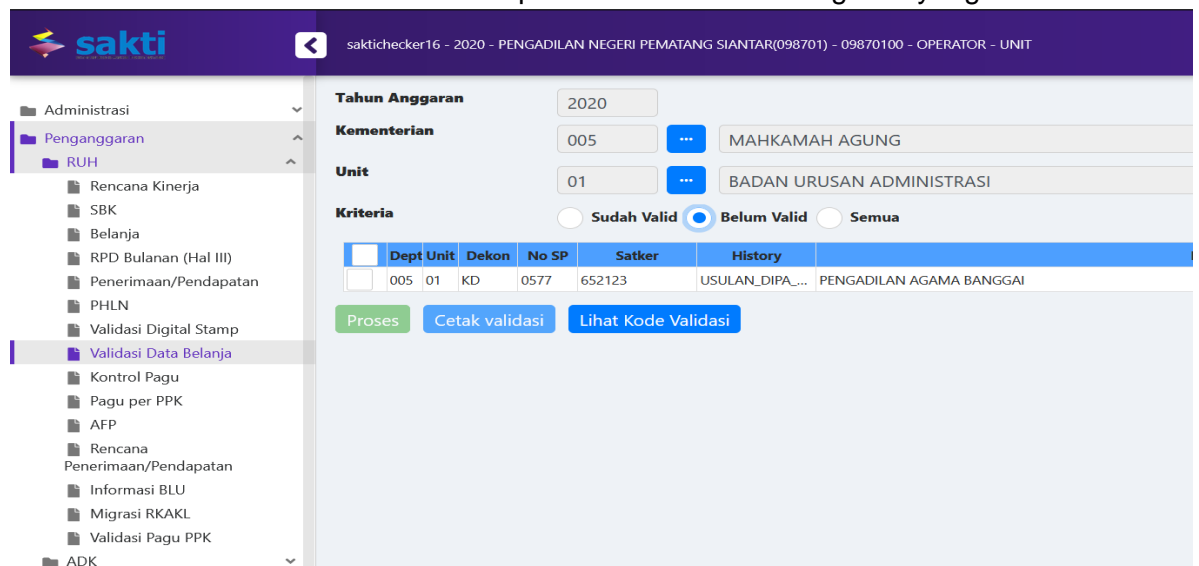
sakti

saktichecker16 - 2020 - PENGADILAN NEGERI PEMATANG SIANTAR(098701) - 09870100 - OPERATOR - UNIT

Administrasi
Penganggaran
RUH
Rencana Kinerja
SBK
Belanja
RPD Bulanan (Hal III)
Penerimaan/Pendapatan
PHLN
Validasi Digital Stamp
Validasi Data Belanja
Kontrol Pagu
Pagu per PPK
AFP
Rencana Penerimaan/Pendapatan
Informasi BLU
Migrasi RKAKL
Validasi Pagu PPK
ADK

Tahun Anggaran 2020
Kementerian 005 ... MAHKAMAH AGUNG
Unit 01 ... BADAN URUSAN ADMINISTRASI
Kriteria Sudah Valid Belum Valid Semua

| | Dept | Unit | Dekon | No SP | Satker | History | |
|---|---|---|---|---|---|---|---|
| | 005 | 01 | KD | 0577 | 652123 | USULAN_DIPA_... | PENGADILAN AGAMA BANGGAI |

Proses Cetak validasi Lihat Kode Validasi